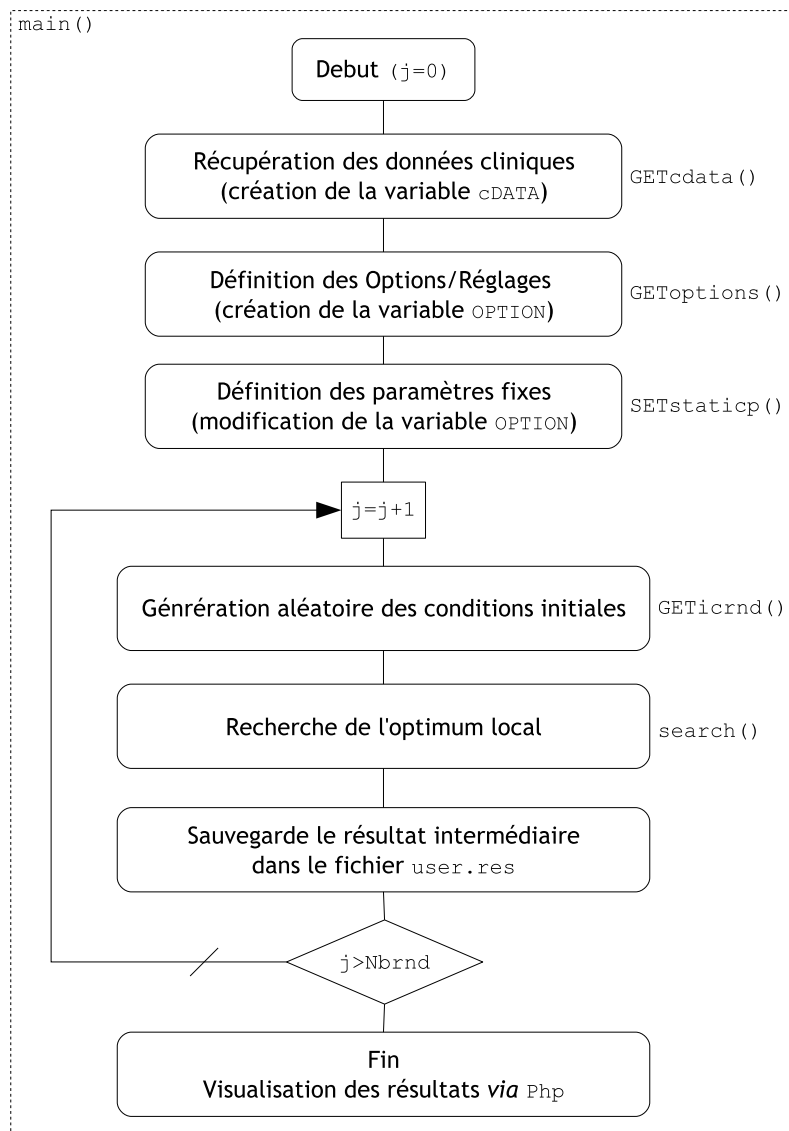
main()

Debut (j=0)

Récupération des données cliniques (création de la variable cDATA)

GETcdata()

Définition des Options/Réglages (création de la variable OPTION)

GEToptions()

Définition des paramètres fixes (modification de la variable OPTION)

SETstaticp()

j=j+1

Génrération aléatoire des conditions initiales

GETicrnd()

Recherche de l'optimum local

search()

Sauvegarde le résultat intermédiaire dans le fichier user.res

j>Nbrnd

Fin
Visualisation des résultats *via* Php